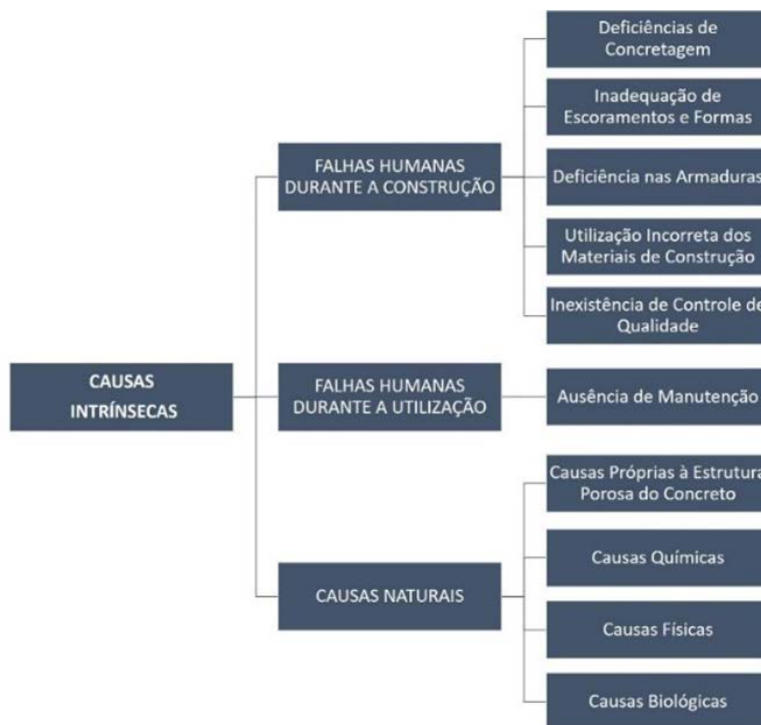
CAUSAS INTRÍNSECAS

FALHAS HUMANAS DURANTE A CONSTRUÇÃO

Deficiências de Concretagem

Inadequação de Escoramentos e Formas

Deficiência nas Armaduras

Utilização Incorreta dos Materiais de Construção

Inexistência de Controle de Qualidade

FALHAS HUMANAS DURANTE A UTILIZAÇÃO

Ausência de Manutenção

CAUSAS NATURAIS

Causas Próprias à Estrutura Porosa do Concreto

Causas Químicas

Causas Físicas

Causas Biológicas